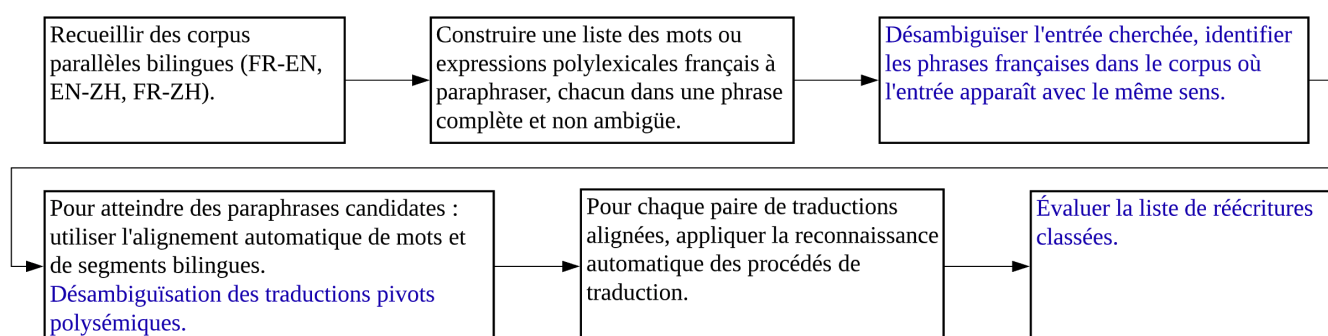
Recueillir des corpus parallèles bilingues (FR-EN, EN-ZH, FR-ZH).

Construire une liste des mots ou expressions polylexicales français à paraphraser, chacun dans une phrase complète et non ambigüe.

Désambiguïser l'entrée cherchée, identifier les phrases françaises dans le corpus où l'entrée apparaît avec le même sens.

Pour atteindre des paraphrases candidates : utiliser l'alignement automatique de mots et de segments bilingues.
Désambiguïsation des traductions pivots polysémiques.

Pour chaque paire de traductions alignées, appliquer la reconnaissance automatique des procédés de traduction.

Évaluer la liste de réécritures classées.